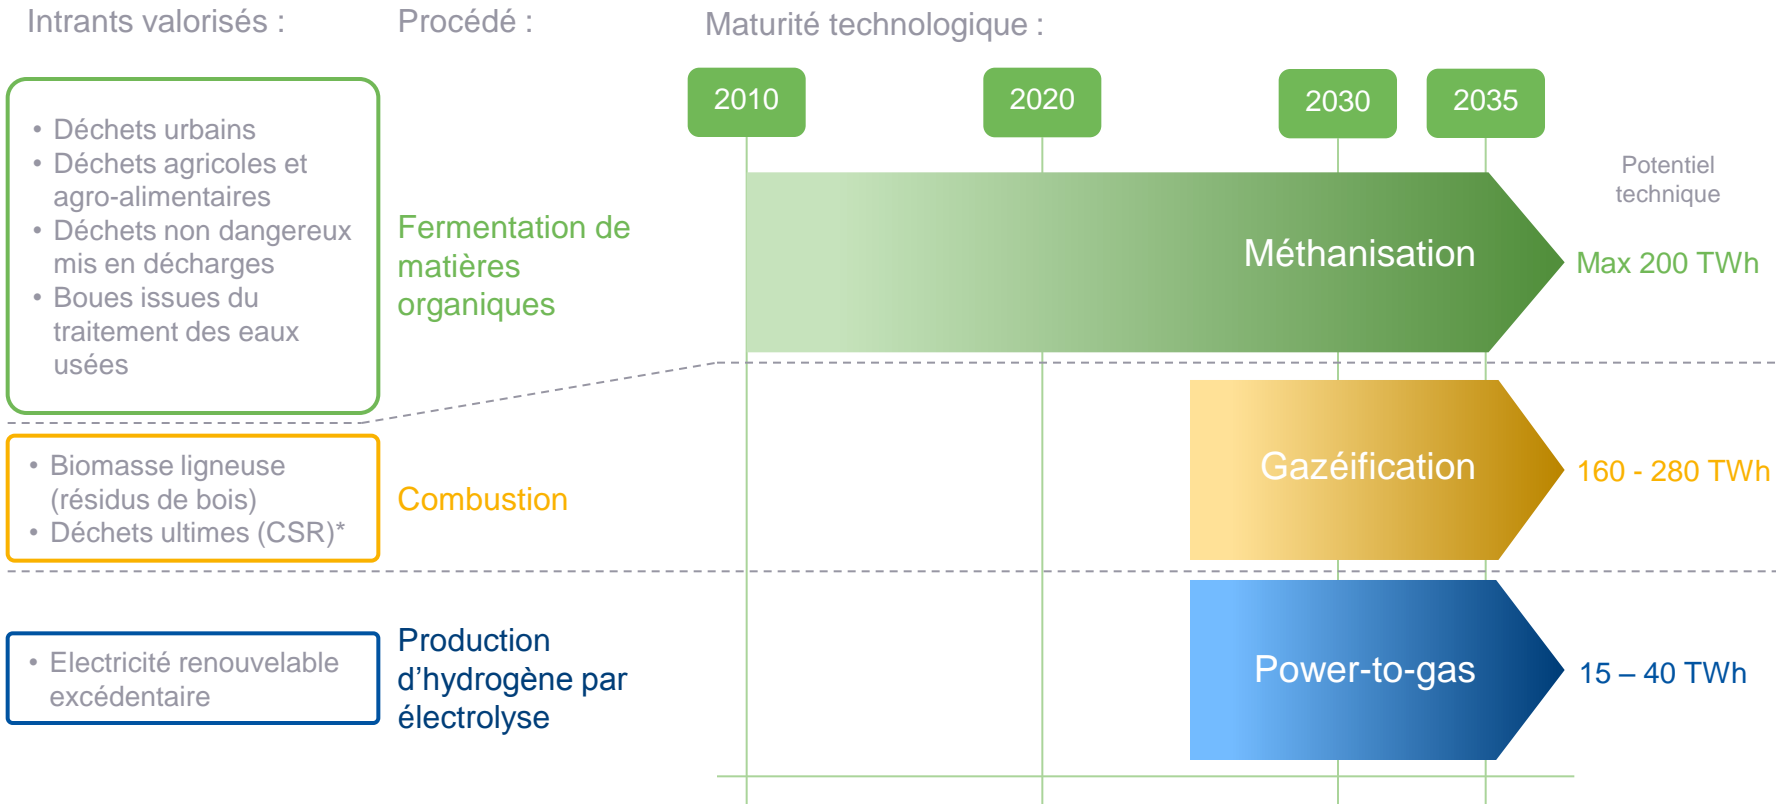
Intrants valorisés :

Procédé :

Maturité technologique :

2010

2020

2030

2035

Potentiel technique

- Déchets urbains
- Déchets agricoles et agro-alimentaires
- Déchets non dangereux mis en décharges
- Boues issues du traitement des eaux usées

Fermentation de matières organiques

Méthanisation

Max 200 TWh

- Biomasse ligneuse (résidus de bois)
- Déchets ultimes (CSR)*

Combustion

Gazéification

160 - 280 TWh

- Electricité renouvelable excédentaire

Production d'hydrogène par électrolyse

Power-to-gas

15 – 40 TWh